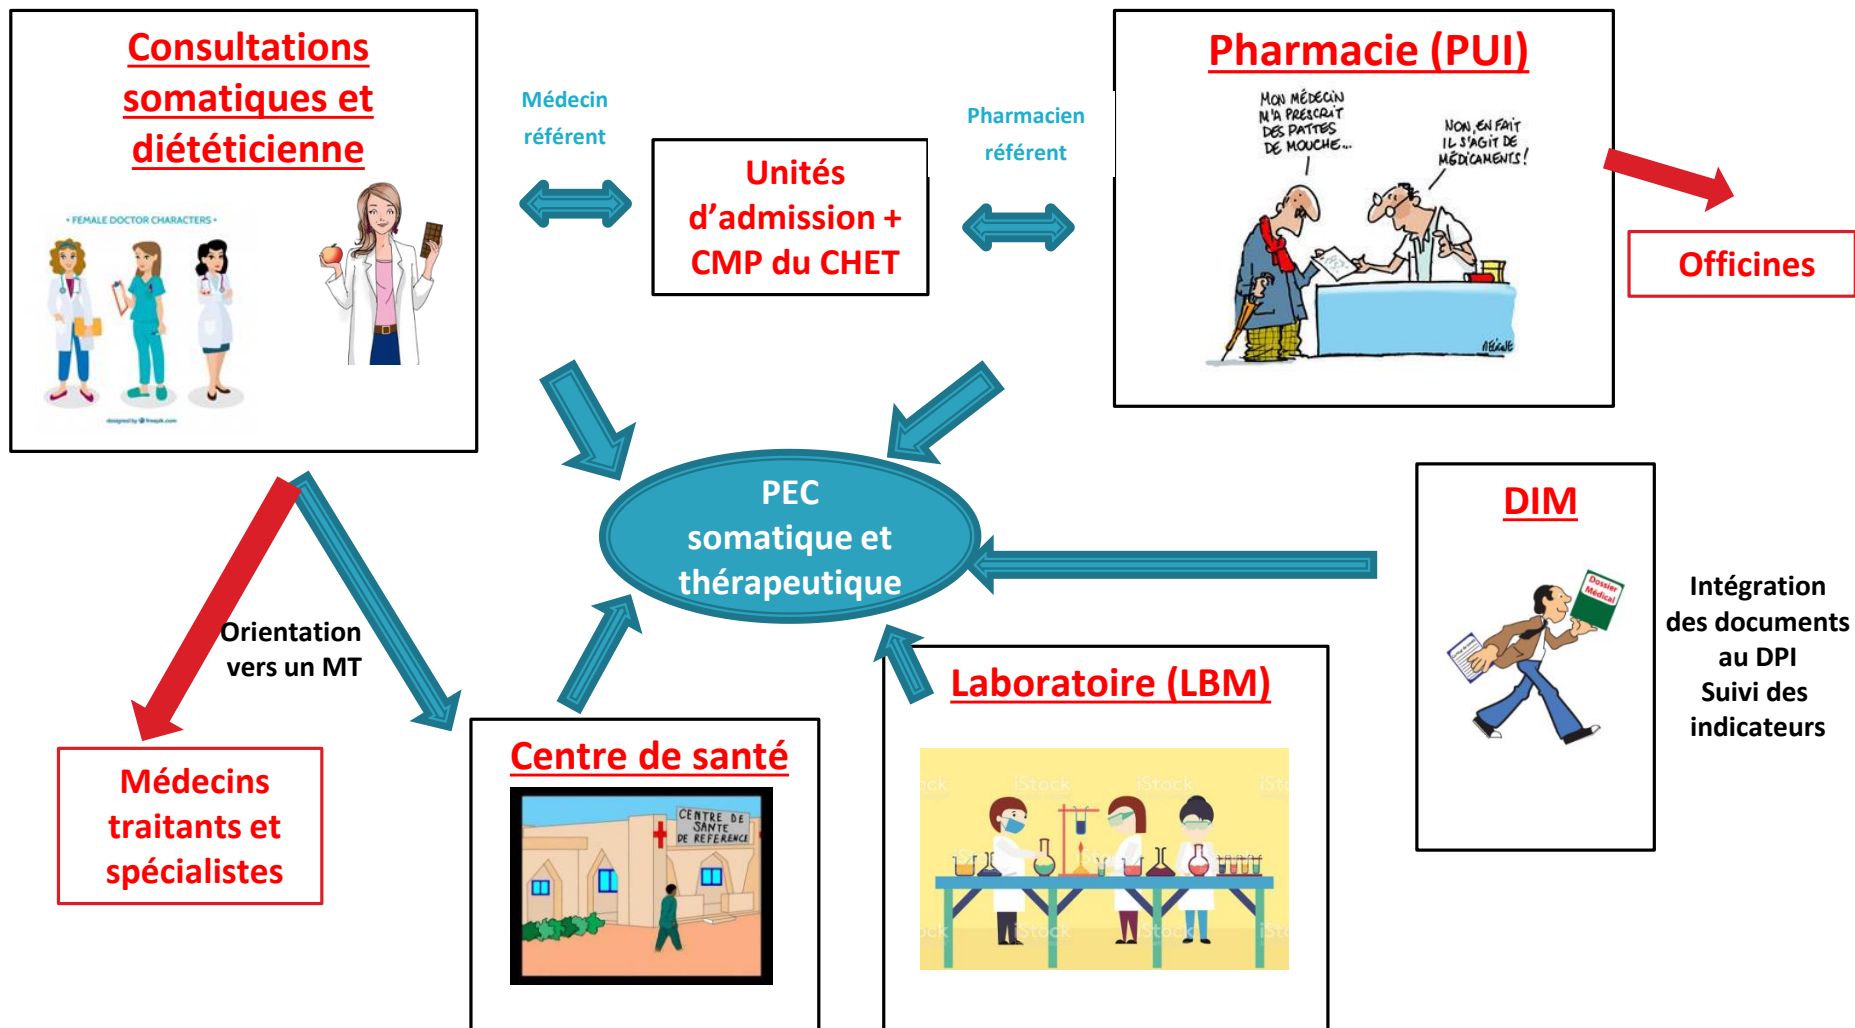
Consultations somatiques et diététicienne

• FEMALE DOCTOR CHARACTERS •

Médecin référent

Unités d'admission + CMP du CHET

Pharmacien référent

Pharmacie (PUI)

MON MÉDECIN M'A PRESCRIT DES PATTES DE MOUCHE...

NON, EN FAIT IL S'AGIT DE MÉDICAMENTS !

Officines

PEC somatique et thérapeutique

DIM

Dossier Médical

Intégration des documents au DPI
Suivi des indicateurs

Orientation vers un MT

Médecins traitants et spécialistes

Centre de santé

CENTRE DE SANTE DE REFERENCE

Laboratoire (LBM)

iStock